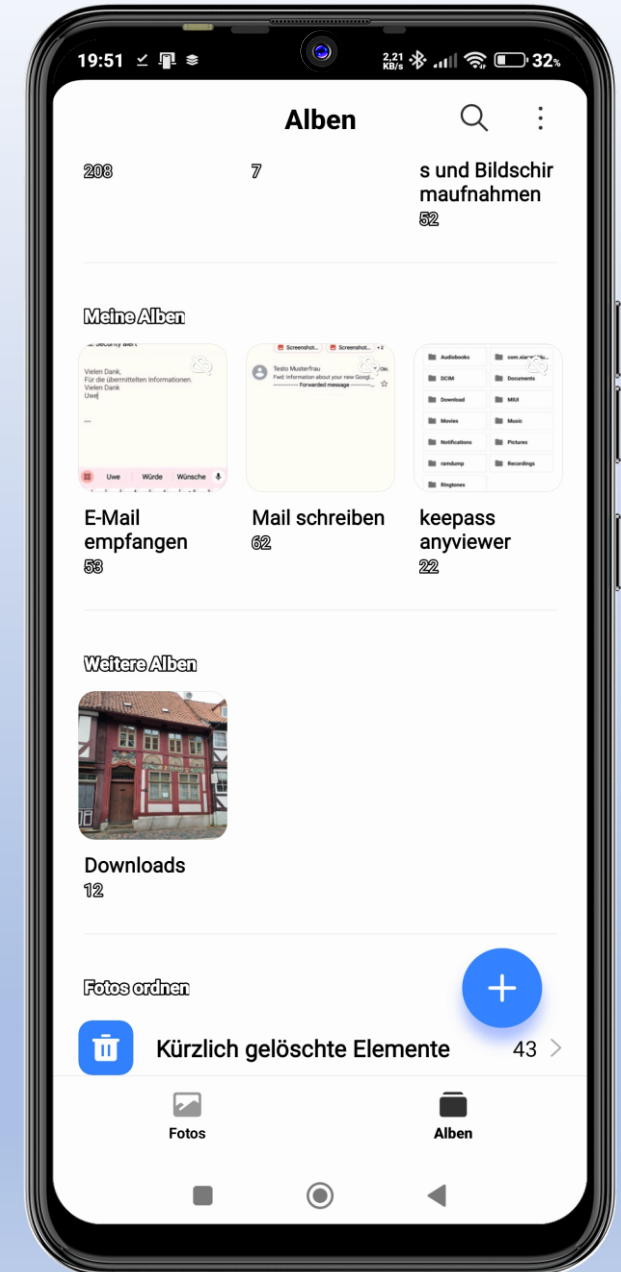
19:51 2.21 KB/s 32%

Alben

208 7 s und Bildschirmaufnahmen
52

Meine Alben

Vielen Dank,
Für die übermittelten Informationen.
Vielen Dank
Uwe

Uwe Würde Wünsche

Screenshot... Screenshot... +2
Testo Musterfrau
Fwd: Information about your new Googl...
---------- Forwarded message ---------

Audiobooks com.xiaomi...
DCIM Documents
Download MIUI
Movies Music
Notifications Pictures
ramdump Recordings
Ringtones

E-Mail empfangen
53

Mail schreiben
62

keepass anyviewer
22

Weitere Alben

Downloads
12

Fotos ordnen

+

Kürzlich gelöschte Elemente 43 >

Fotos Alben